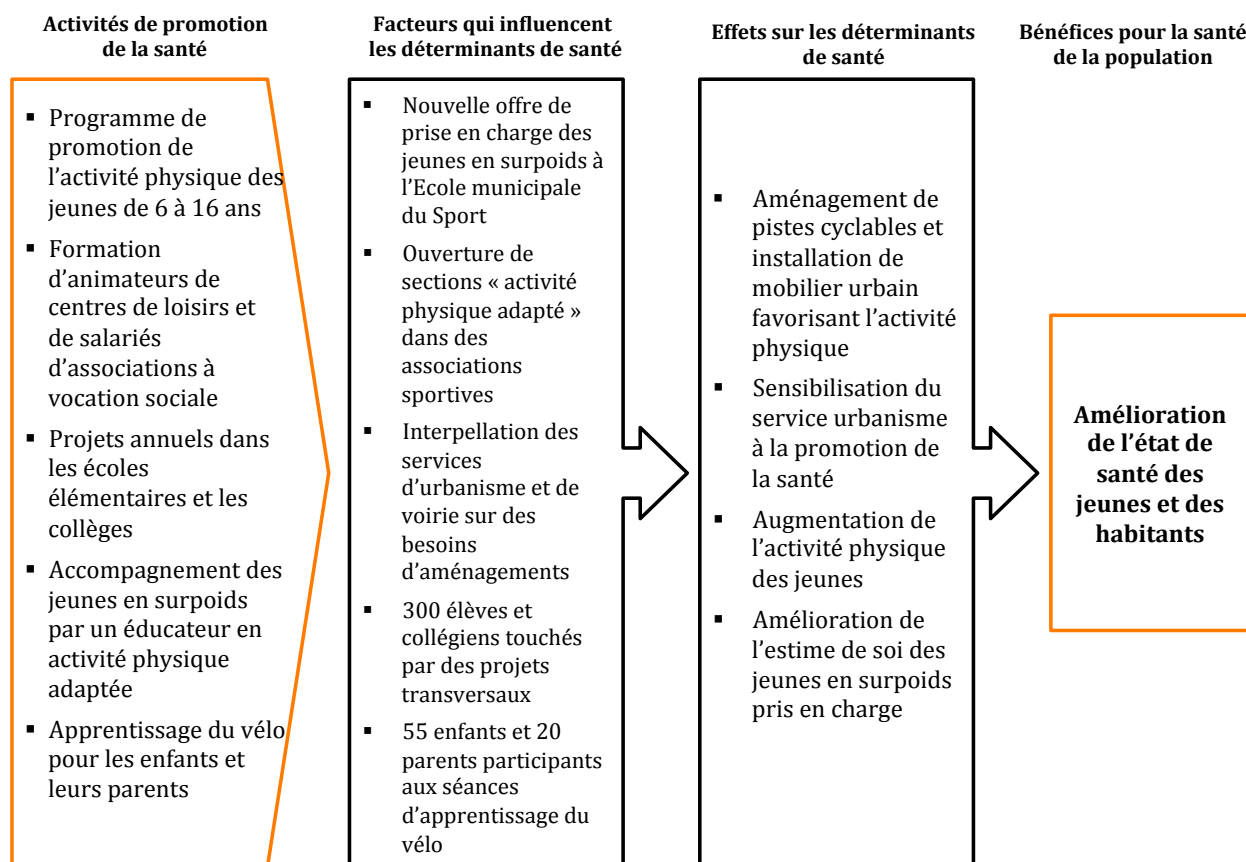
Activités de promotion de la santé

- Programme de promotion de l'activité physique des jeunes de 6 à 16 ans
- Formation d'animateurs de centres de loisirs et de salariés d'associations à vocation sociale
- Projets annuels dans les écoles élémentaires et les collèges
- Accompagnement des jeunes en surpoids par un éducateur en activité physique adaptée
- Apprentissage du vélo pour les enfants et leurs parents

Facteurs qui influencent les déterminants de santé

- Nouvelle offre de prise en charge des jeunes en surpoids à l'Ecole municipale du Sport
- Ouverture de sections « activité physique adapté » dans des associations sportives
- Interpellation des services d'urbanisme et de voirie sur des besoins d'aménagements
- 300 élèves et collégiens touchés par des projets transversaux
- 55 enfants et 20 parents participants aux séances d'apprentissage du vélo

Effets sur les déterminants de santé

- Aménagement de pistes cyclables et installation de mobilier urbain favorisant l'activité physique
- Sensibilisation du service urbanisme à la promotion de la santé
- Augmentation de l'activité physique des jeunes
- Amélioration de l'estime de soi des jeunes en surpoids pris en charge

Bénéfices pour la santé de la population

Amélioration de l'état de santé des jeunes et des habitants